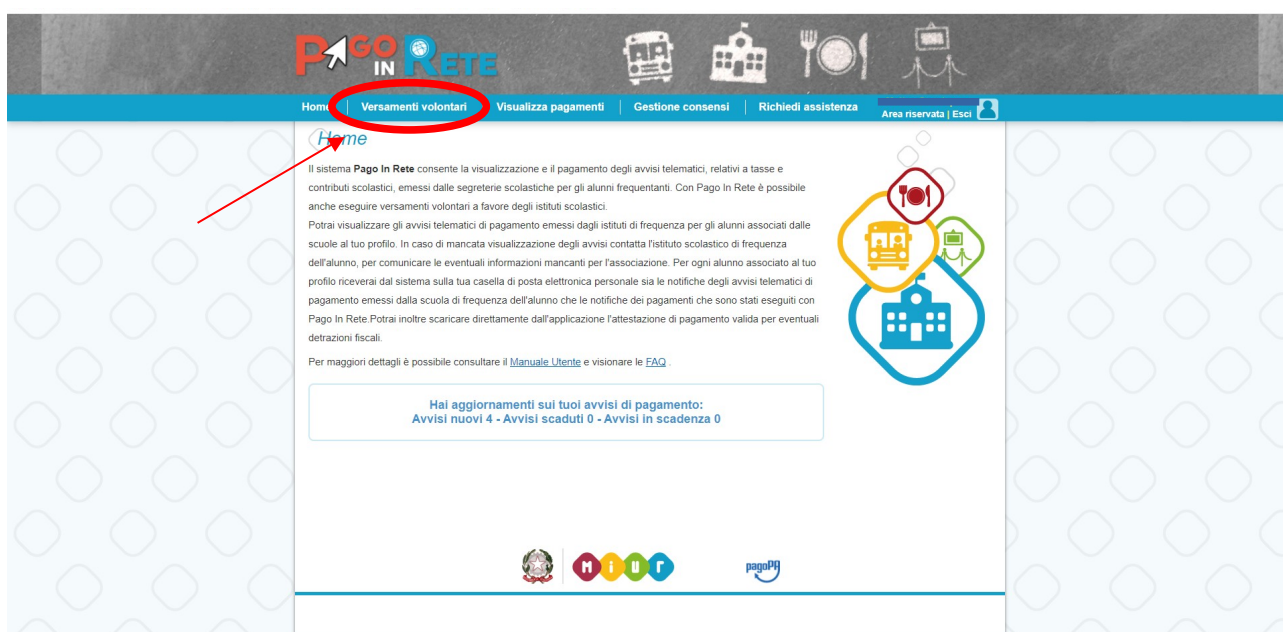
PAGO IN RETE

Home | Versamenti volontari | Visualizza pagamenti | Gestione consensi | Richiedi assistenza

Area riservata | Esci

Home

Il sistema **Pago In Rete** consente la visualizzazione e il pagamento degli avvisi telematici, relativi a tasse e contributi scolastici, emessi dalle segreterie scolastiche per gli alunni frequentanti. Con Pago In Rete è possibile anche eseguire versamenti volontari a favore degli istituti scolastici.
Potrai visualizzare gli avvisi telematici di pagamento emessi dagli istituti di frequenza per gli alunni associati dalle scuole al tuo profilo. In caso di mancata visualizzazione degli avvisi contatta l'istituto scolastico di frequenza dell'alunno, per comunicare le eventuali informazioni mancanti per l'associazione. Per ogni alunno associato al tuo profilo riceverai dal sistema sulla tua casella di posta elettronica personale sia le notifiche degli avvisi telematici di pagamento emessi dalla scuola di frequenza dell'alunno che le notifiche dei pagamenti che sono stati eseguiti con Pago In Rete.Potrai inoltre scaricare direttamente dall'applicazione l'attestazione di pagamento valida per eventuali detrazioni fiscali.

Per maggiori dettagli è possibile consultare il Manuale Utente e visionare le FAQ .

Hai aggiornamenti sui tuoi avvisi di pagamento:
Avvisi nuovi 4 - Avvisi scaduti 0 - Avvisi in scadenza 0

MIUR

pagoPA